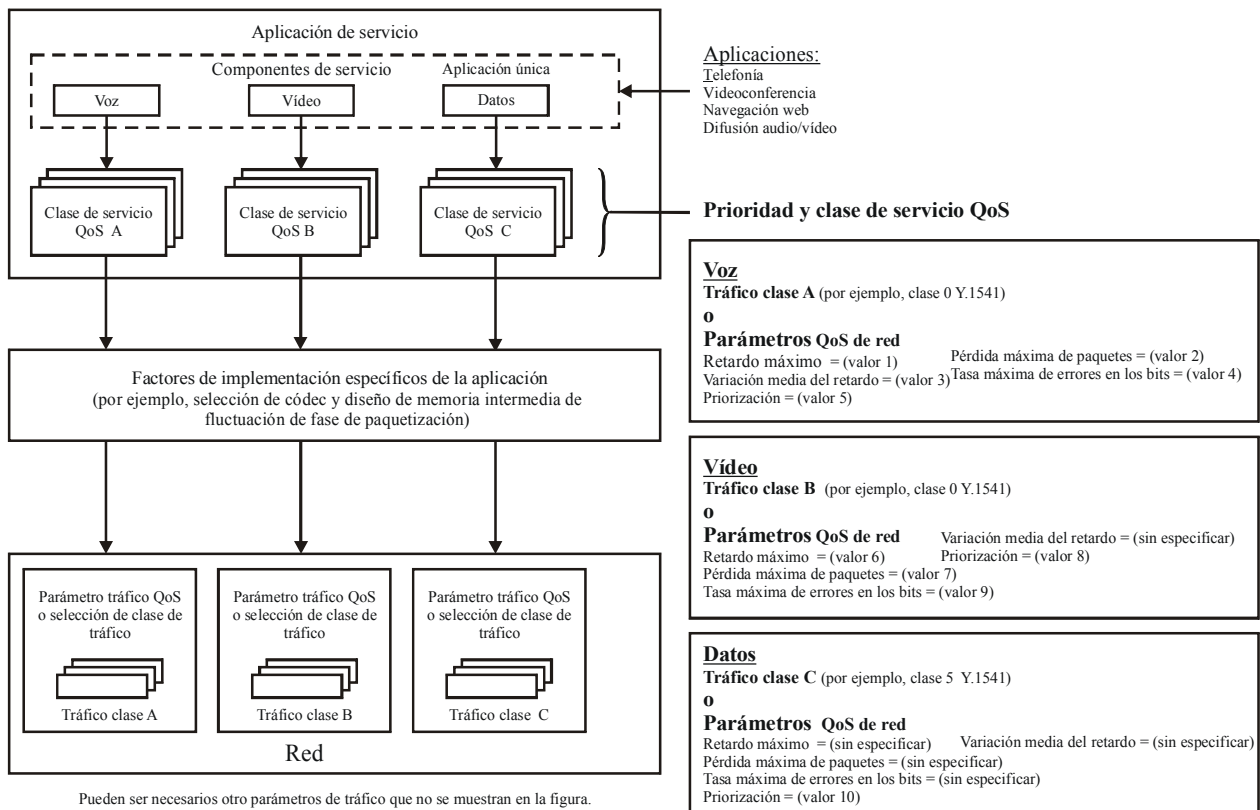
Aplicación de servicio

Componentes de servicio

Aplicación única

Voz

Vídeo

Datos

Aplicaciones:
Telefonía
Videoconferencia
Navegación web
Difusión audio/vídeo

Clase de servicio QoS A

Clase de servicio QoS B

Clase de servicio QoS C

Prioridad y clase de servicio QoS

Factores de implementación específicos de la aplicación (por ejemplo, selección de códec y diseño de memoria intermedia de fluctuación de fase de paquetización)

Parámetro tráfico QoS o selección de clase de tráfico

Tráfico clase A

Parámetro tráfico QoS o selección de clase de tráfico

Tráfico clase B

Parámetro tráfico QoS o selección de clase de tráfico

Tráfico clase C

Red

Pueden ser necesarios otro parámetros de tráfico que no se muestran en la figura.

Voz
Tráfico clase A (por ejemplo, clase 0 Y.1541)
o
Parámetros QoS de red
Retardo máximo = (valor 1)
Variación media del retardo = (valor 3)
Priorización = (valor 5)
Pérdida máxima de paquetes = (valor 2)
Tasa máxima de errores en los bits = (valor 4)

Vídeo
Tráfico clase B (por ejemplo, clase 0 Y.1541)
o
Parámetros QoS de red
Retardo máximo = (valor 6)
Pérdida máxima de paquetes = (valor 7)
Tasa máxima de errores en los bits = (valor 9)
Variación media del retardo = (sin especificar)
Priorización = (valor 8)

Datos
Tráfico clase C (por ejemplo, clase 5 Y.1541)
o
Parámetros QoS de red
Retardo máximo = (sin especificar)
Variación media del retardo = (sin especificar)
Pérdida máxima de paquetes = (sin especificar)
Tasa máxima de errores en los bits = (sin especificar)
Priorización = (valor 10)